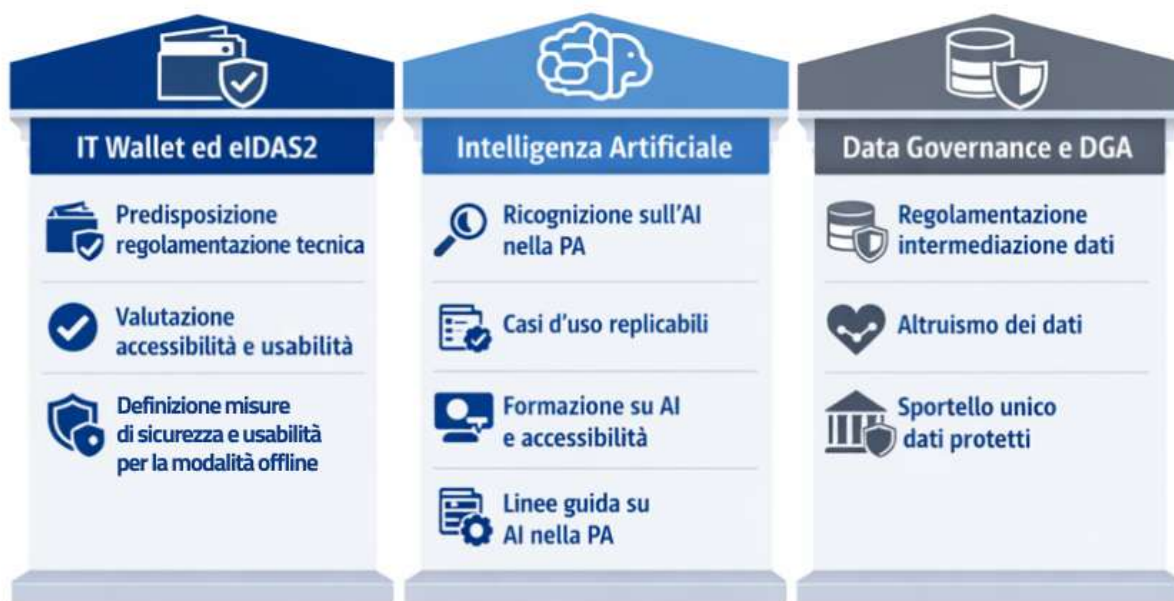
IT Wallet ed eIDAS2

Predisposizione regolamentazione tecnica

Valutazione accessibilità e usabilità

Definizione misure di sicurezza e usabilità per la modalità offline

Intelligenza Artificiale

Ricognizione sull'AI nella PA

Casi d'uso replicabili

Formazione su AI e accessibilità

Linee guida su AI nella PA

Data Governance e DGA

Regolamentazione intermediazione dati

Altruismo dei dati

Sportello unico dati protetti